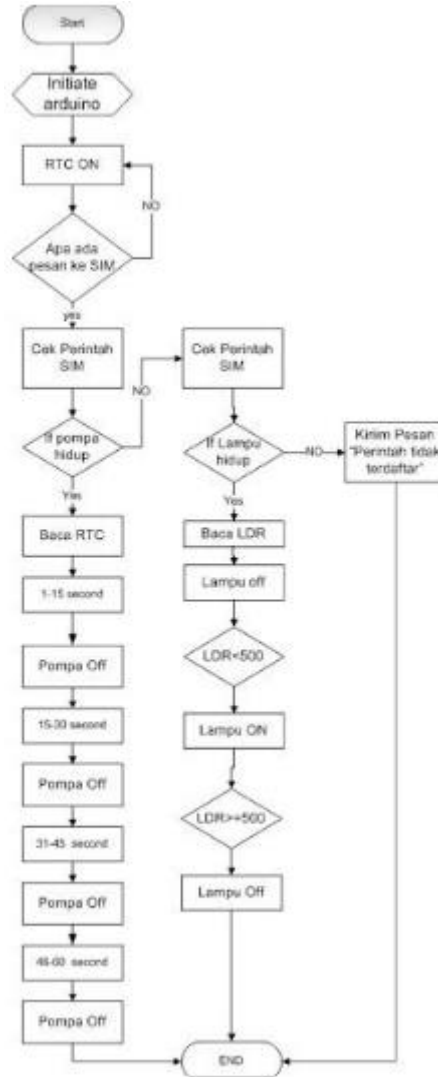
Start

Initiate arduino

RTC ON

NO

Apa ada pesan ke SIM

yes

Cek Perintah SIM

NO

If pompa hidup

Yes

Baca RTC

1-15 second

Pompa Off

15-30 second

Pompa Off

31-45 second

Pompa Off

46-60 second

Pompa Off

Cek Perintah SIM

If Lampu hidup

NO

Kirim Pesan "Perintah tidak terdaftar"

Yes

Baca LDR

Lampu off

LDR<500

Lampu ON

LDR>=500

Lampu Off

END